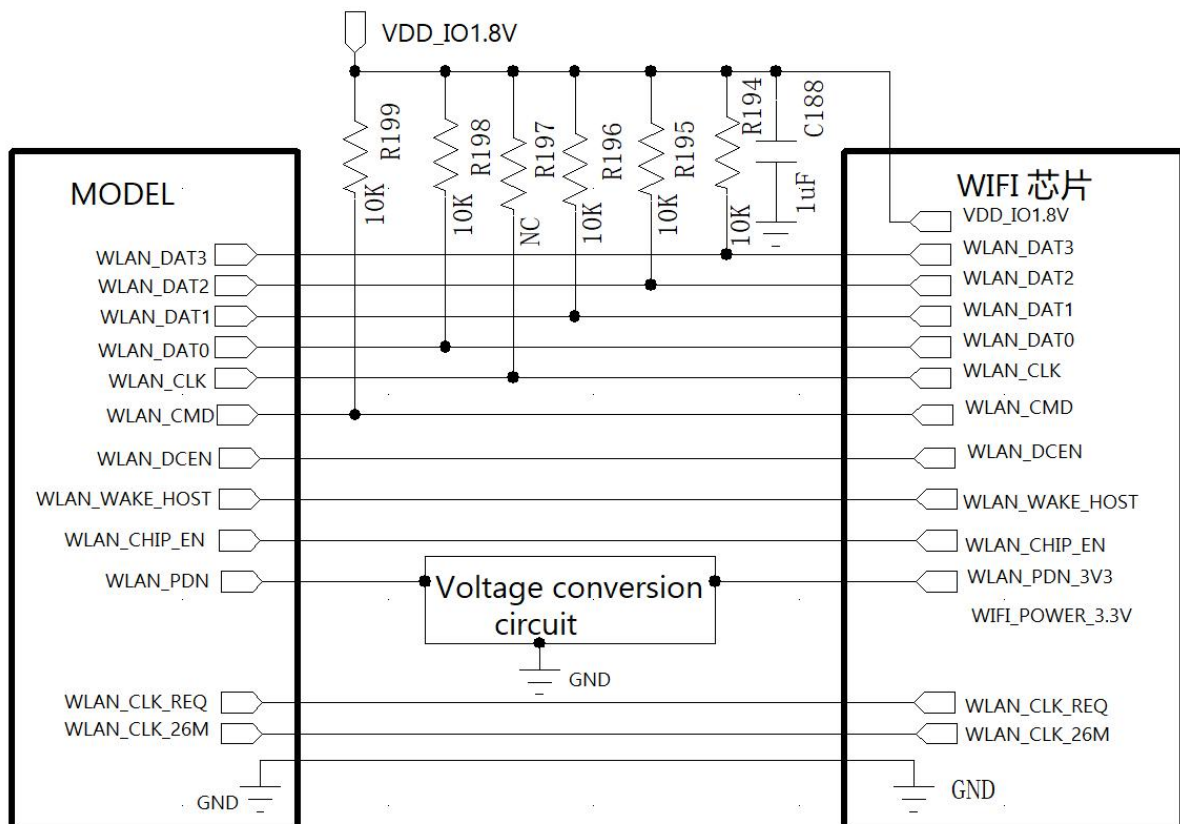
VDD_IO1.8V

R199
10K
R198
10K
R197
NC
R196
10K
R195
10K
R194
10K
C188
1uF

MODEL

WLAN_DAT3
WLAN_DAT2
WLAN_DAT1
WLAN_DAT0
WLAN_CLK
WLAN_CMD
WLAN_DCEN
WLAN_WAKE_HOST
WLAN_CHIP_EN
WLAN_PDN
WLAN_CLK_REQ
WLAN_CLK_26M
GND

Voltage conversion circuit
GND

WIFI 芯片
VDD_IO1.8V
WLAN_DAT3
WLAN_DAT2
WLAN_DAT1
WLAN_DAT0
WLAN_CLK
WLAN_CMD
WLAN_DCEN
WLAN_WAKE_HOST
WLAN_CHIP_EN
WLAN_PDN_3V3
WIFI_POWER_3.3V
WLAN_CLK_REQ
WLAN_CLK_26M
GND